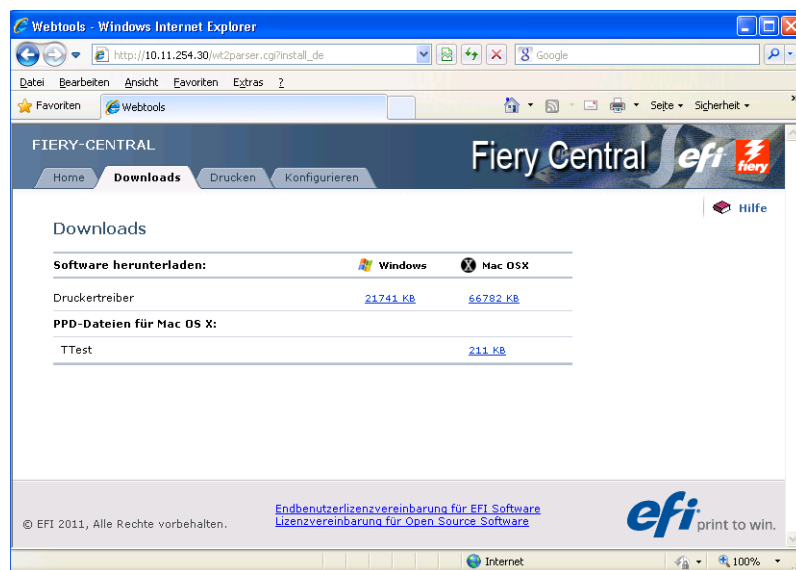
Webtools - Windows Internet Explorer

http://10.11.254.30/wt2parser.cgi?install_de

Google

Datei Bearbeiten Ansicht Favoriten Extras ?

Favoriten Webtools

Seite ▾ Sicherheit ▾

FIERY-CENTRAL

Home Downloads Drucken Konfigurieren

Fiery Central efi fiery

Hilfe

Downloads

| Software herunterladen: | Windows | Mac OSX |
|---|---|---|
| Druckertreiber | 21741 KB | 66782 KB |
| PPD-Dateien für Mac OS X: | | |
| TTest | | 211 KB |

© EFI 2011, Alle Rechte vorbehalten.

Endbenutzerlizenzvereinbarung für EFI Software
Lizenzvereinbarung für Open Source Software

efi print to win.

Internet

100%